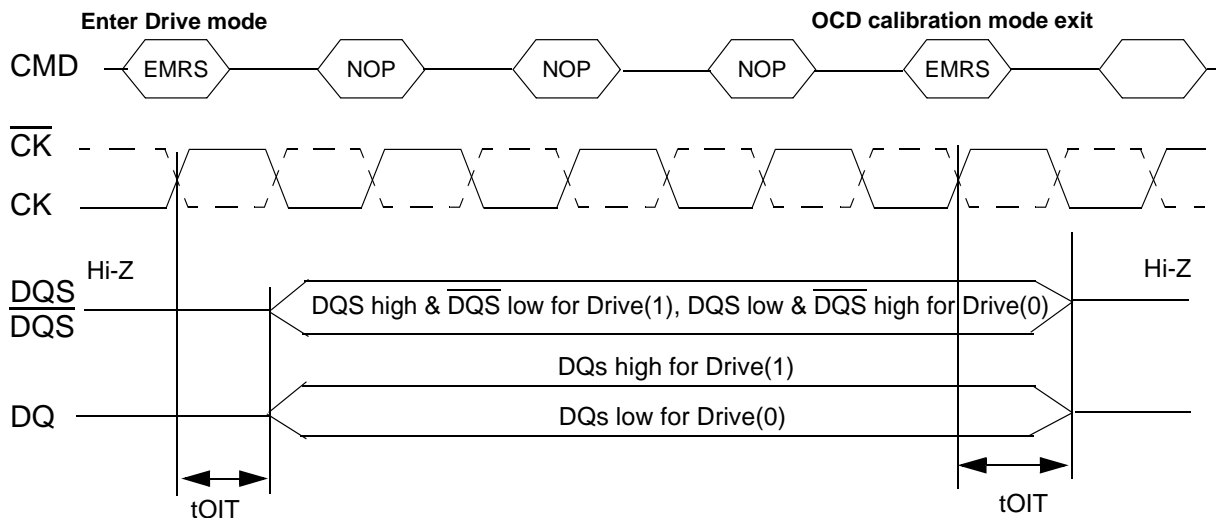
Enter Drive mode

OCD calibration mode exit

CMD

EMRS

NOP

NOP

NOP

EMRS

$\overline{CK}$

CK

Hi-Z

DQS

$\overline{DQS}$

DQS high & $\overline{DQS}$ low for Drive(1), DQS low & $\overline{DQS}$ high for Drive(0)

Hi-Z

DQs high for Drive(1)

DQ

DQs low for Drive(0)

tOIT

tOIT